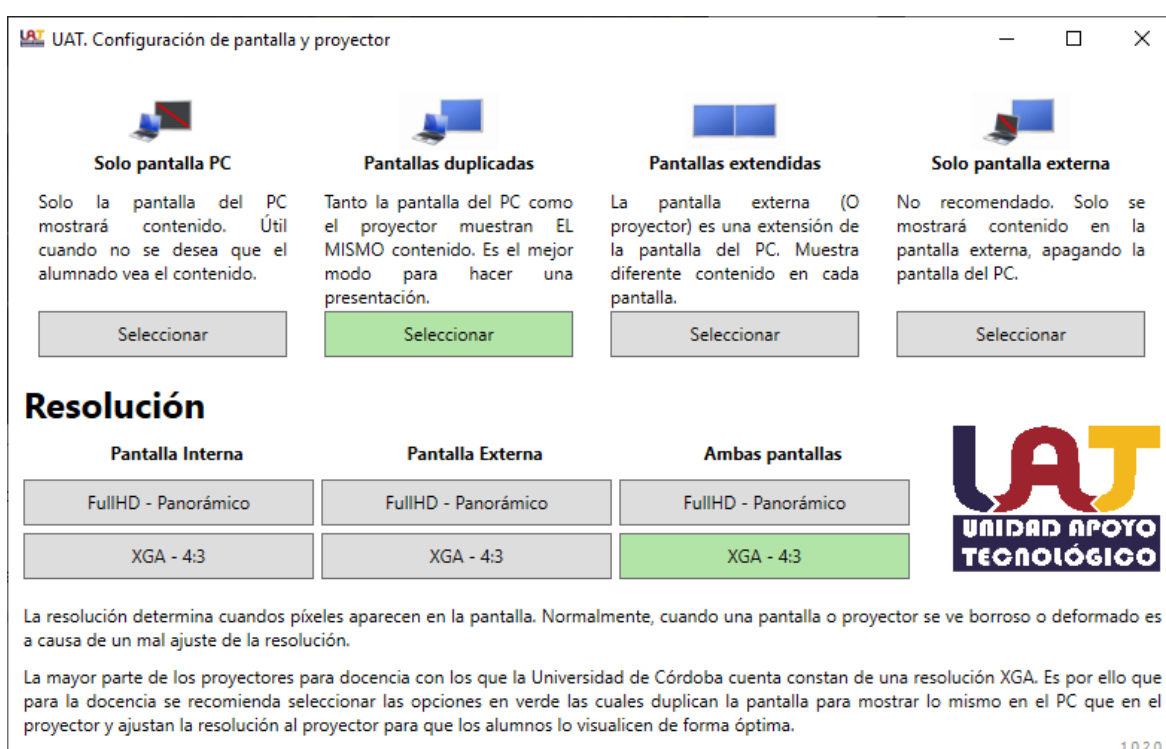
UAT UAT. Configuración de pantalla y proyector

Solo pantalla PC
Solo la pantalla del PC mostrará contenido. Útil cuando no se desea que el alumnado vea el contenido.
Seleccionar

Pantallas duplicadas
Tanto la pantalla del PC como el proyector muestran EL MISMO contenido. Es el mejor modo para hacer una presentación.
Seleccionar

Pantallas extendidas
La pantalla externa (O proyector) es una extensión de la pantalla del PC. Muestra diferente contenido en cada pantalla.
Seleccionar

Solo pantalla externa
No recomendado. Solo se mostrará contenido en la pantalla externa, apagando la pantalla del PC.
Seleccionar

Resolución

| Pantalla Interna | Pantalla Externa | Ambas pantallas |
|---|---|---|
| FullHD - Panorámico | FullHD - Panorámico | FullHD - Panorámico |
| XGA - 4:3 | XGA - 4:3 | XGA - 4:3 |

UAT
UNIDAD APOYO TECNOLÓGICO

La resolución determina cuandos píxeles aparecen en la pantalla. Normalmente, cuando una pantalla o proyector se ve borroso o deformado es a causa de un mal ajuste de la resolución.

La mayor parte de los proyectores para docencia con los que la Universidad de Córdoba cuenta constan de una resolución XGA. Es por ello que para la docencia se recomienda seleccionar las opciones en verde las cuales duplican la pantalla para mostrar lo mismo en el PC que en el proyector y ajustan la resolución al proyector para que los alumnos lo visualicen de forma óptima.

1.0.2.0